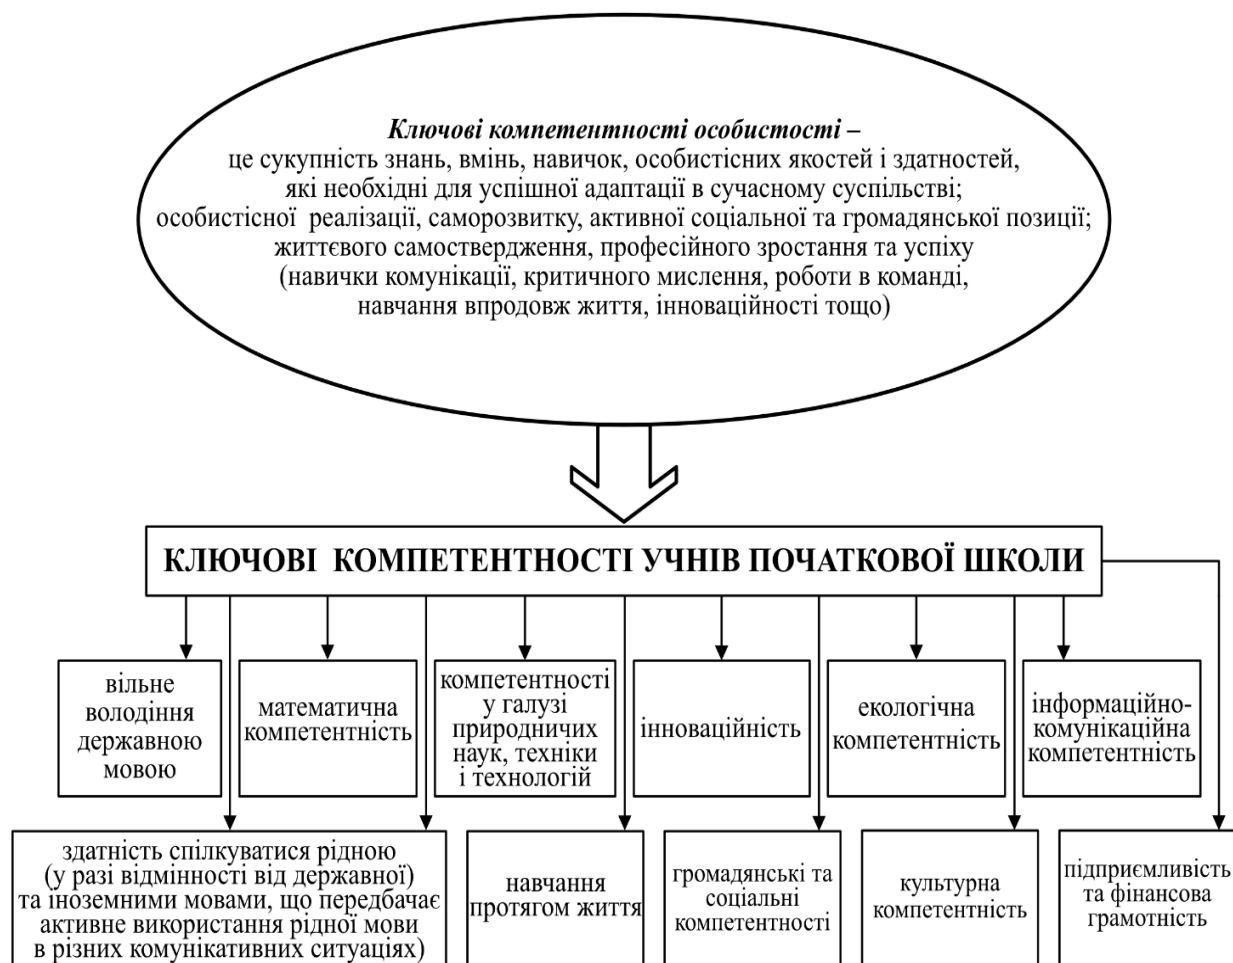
*Ключові компетентності особистості –* це сукупність знань, вмінь, навичок, особистісних якостей і здатностей, які необхідні для успішної адаптації в сучасному суспільстві; особистісної реалізації, саморозвитку, активної соціальної та громадянської позиції; життєвого самоствердження, професійного зростання та успіху (навички комунікації, критичного мислення, роботи в команді, навчання впродовж життя, інноваційності тощо)

КЛЮЧОВІ КОМПЕТЕНТНОСТІ УЧНІВ ПОЧАТКОВОЇ ШКОЛИ

вільне володіння державною мовою

математична компетентність

компетентності у галузі природничих наук, техніки і технологій

інноваційність

екологічна компетентність

інформаційно-комунікаційна компетентність

здатність спілкуватися рідною (у разі відмінності від державної) та іноземними мовами, що передбачає активне використання рідної мови в різних комунікативних ситуаціях)

навчання протягом життя

громадянські та соціальні компетентності

культурна компетентність

підприємливість та фінансова грамотність